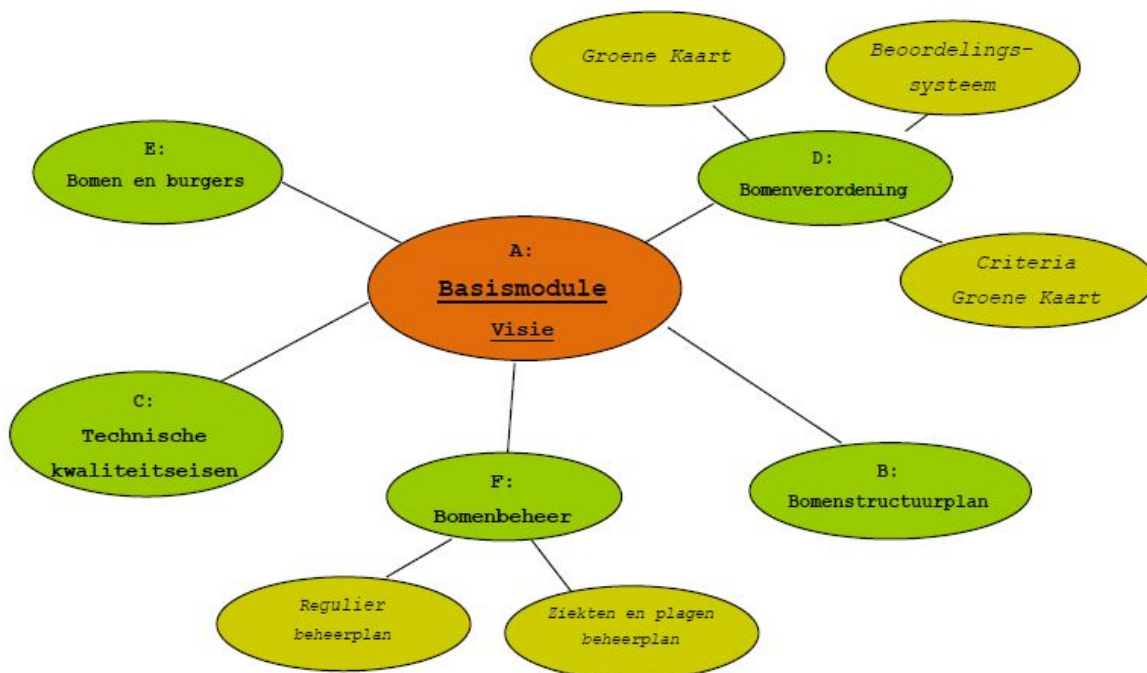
Groene Kaart

Beoordelingssysteem

E:
Bomen en burgers

D:
Bomenverordening

A:
Basismodule
Visie

Criteria
Groene Kaart

C:
Technische kwaliteitseisen

F:
Bomenbeheer

B:
Bomenstructuurplan

Regulier beheerplan

Ziekten en plagen beheerplan